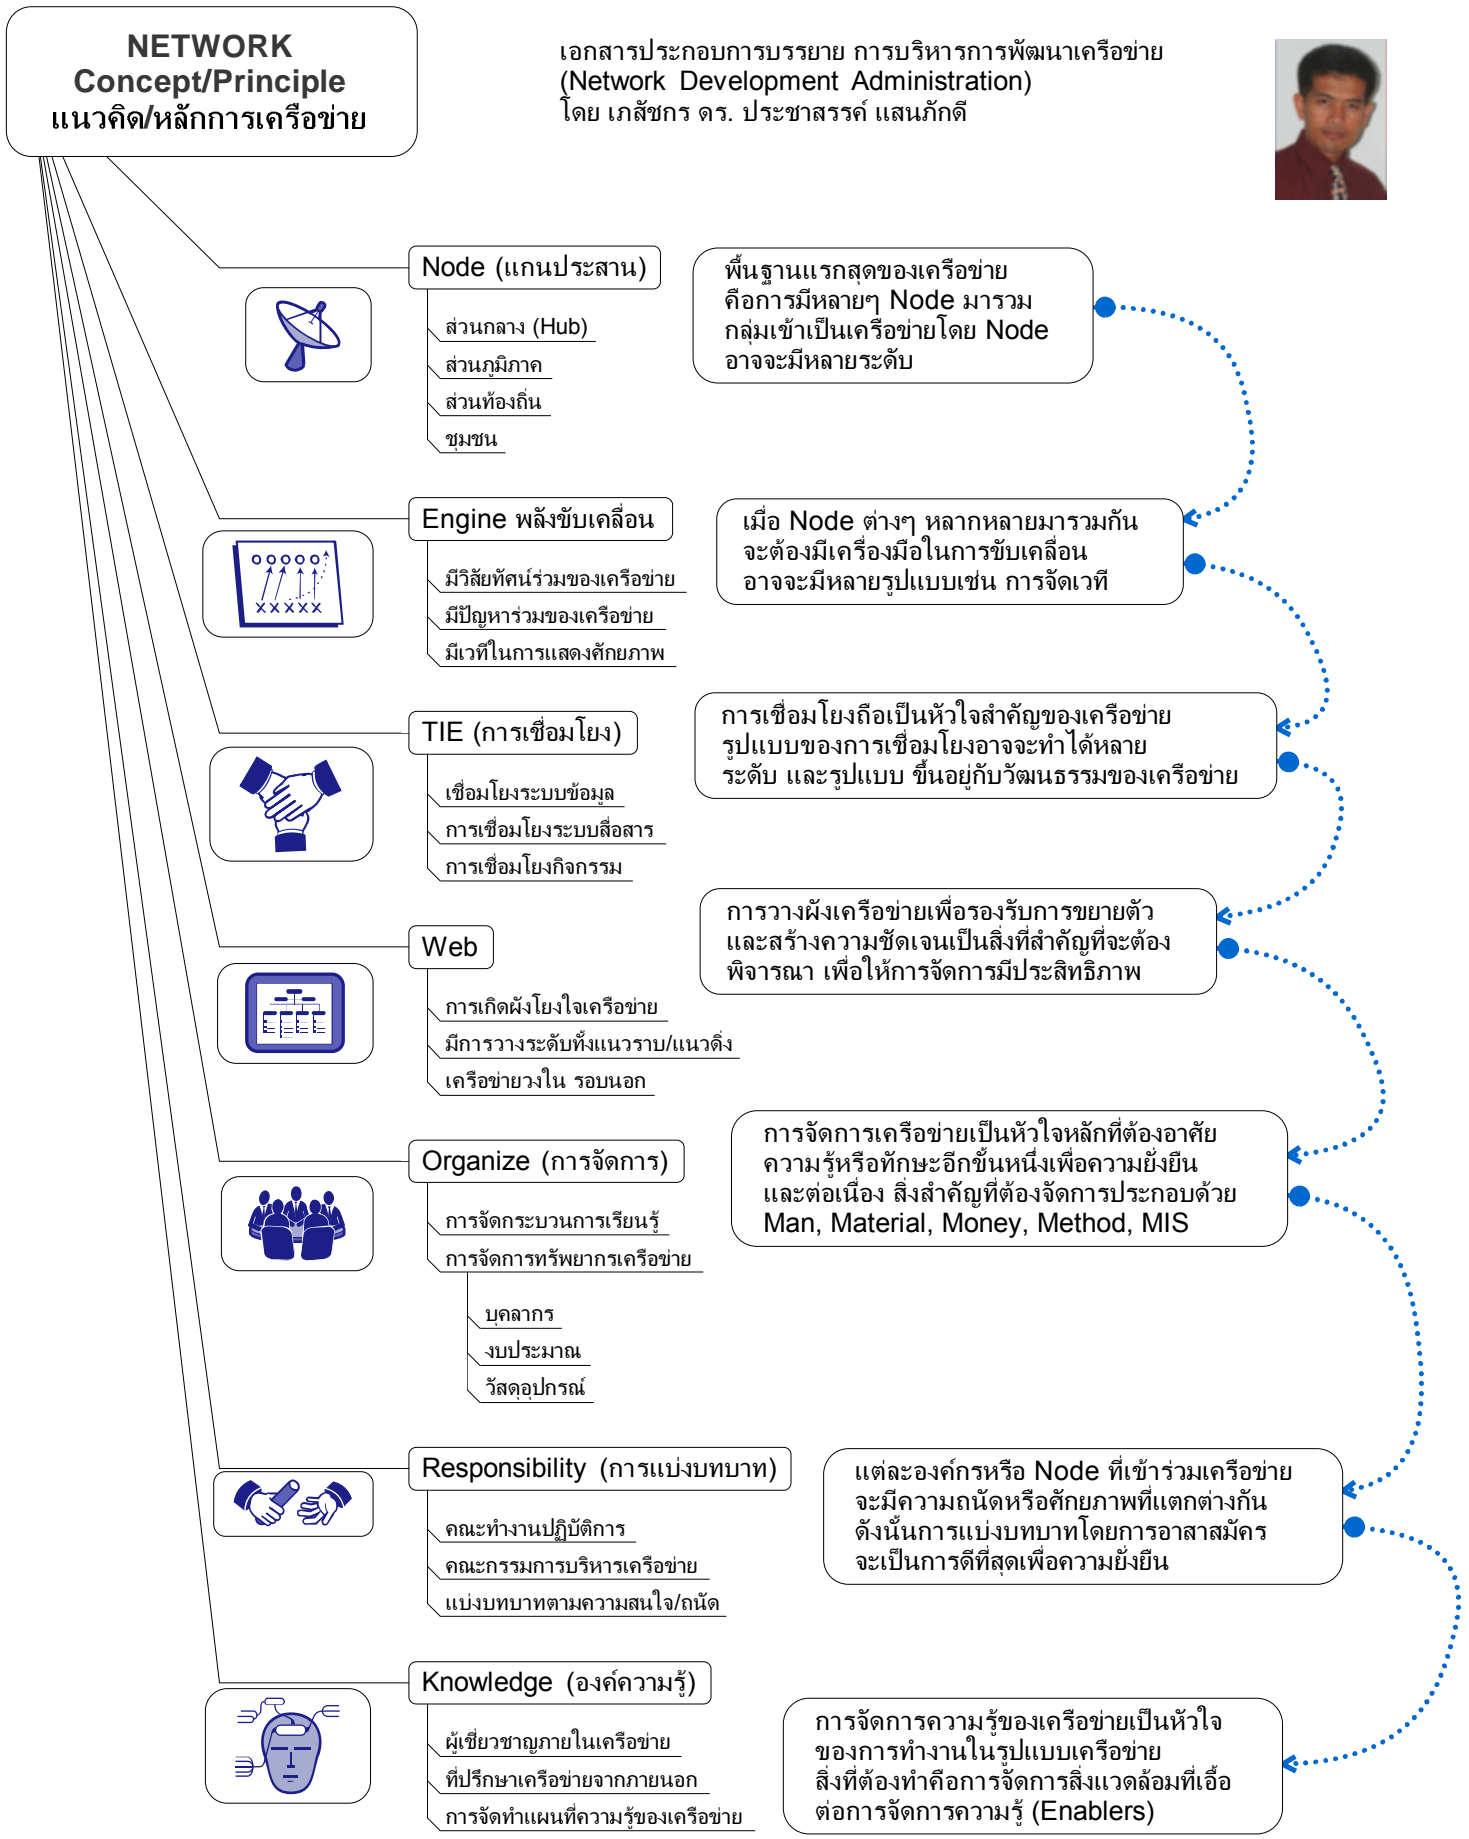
NETWORK
Concept/Principle
แนวคิด/หลักการเครือข่าย

เอกสารประกอบการบรรยาย การบริหารการพัฒนาเครือข่าย
(Network Development Administration)
โดย เภสัชกร ดร. ประชาสรรค์ แสนภักดี

Node (แกนประสาน)

ส่วนกลาง (Hub)
ส่วนภูมิภาค
ส่วนท้องถิ่น
ชุมชน

พื้นฐานแรกสุดของเครือข่าย คือการมีหลายๆ Node มารวมกลุ่มเข้าเป็นเครือข่ายโดย Node อาจจะมีหลายระดับ

Engine พลังขับเคลื่อน

มีวิสัยทัศน์ร่วมของเครือข่าย
มีปัญหาร่วมของเครือข่าย
มีเวทีในการแสดงศักยภาพ

เมื่อ Node ต่างๆ หลากหลายมารวมกัน จะต้องมีเครื่องมือในการขับเคลื่อน อาจจะมีหลายรูปแบบเช่น การจัดเวที

TIE (การเชื่อมโยง)

เชื่อมโยงระบบข้อมูล
การเชื่อมโยงระบบสื่อสาร
การเชื่อมโยงกิจกรรม

การเชื่อมโยงถือเป็นหัวใจสำคัญของเครือข่าย รูปแบบของการเชื่อมโยงอาจจะทำได้หลายระดับ และรูปแบบ ขึ้นอยู่กับวัฒนธรรมของเครือข่าย

Web

การเกิดผังโยงใจเครือข่าย
มีการวางระดับทั้งแนวราบ/แนวดิ่ง
เครือข่ายวงใน รอบนอก

การวางผังเครือข่ายเพื่อรองรับการขยายตัว และสร้างความชัดเจนเป็นสิ่งที่สำคัญที่จะต้องพิจารณา เพื่อให้การจัดการมีประสิทธิภาพ

Organize (การจัดการ)

การจัดกระบวนการเรียนรู้
การจัดการทรัพยากรเครือข่าย
บุคลากร
งบประมาณ
วัสดุอุปกรณ์

การจัดการเครือข่ายเป็นหัวใจหลักที่ต้องอาศัยความรู้หรือทักษะอีกขั้นหนึ่งเพื่อความยั่งยืน และต่อเนื่อง สิ่งสำคัญที่ต้องจัดการประกอบด้วย Man, Material, Money, Method, MIS

Responsibility (การแบ่งบทบาท)

คณะทำงานปฏิบัติการ
คณะกรรมการบริหารเครือข่าย
แบ่งบทบาทตามความสนใจ/ถนัด

แต่ละองค์กรหรือ Node ที่เข้าร่วมเครือข่าย จะมีความถนัดหรือศักยภาพที่แตกต่างกัน ดังนั้นการแบ่งบทบาทโดยการอาสาสมัคร จะเป็นการดีที่สุดเพื่อความยั่งยืน

Knowledge (องค์ความรู้)

ผู้เชี่ยวชาญภายในเครือข่าย
ที่ปรึกษาเครือข่ายจากภายนอก
การจัดทำแผนที่ความรู้ของเครือข่าย

การจัดการความรู้ของเครือข่ายเป็นหัวใจของการทำงานในรูปแบบเครือข่าย สิ่งที่ต้องทำคือการจัดการสิ่งแวดล้อมที่เอื้อต่อการจัดการความรู้ (Enablers)